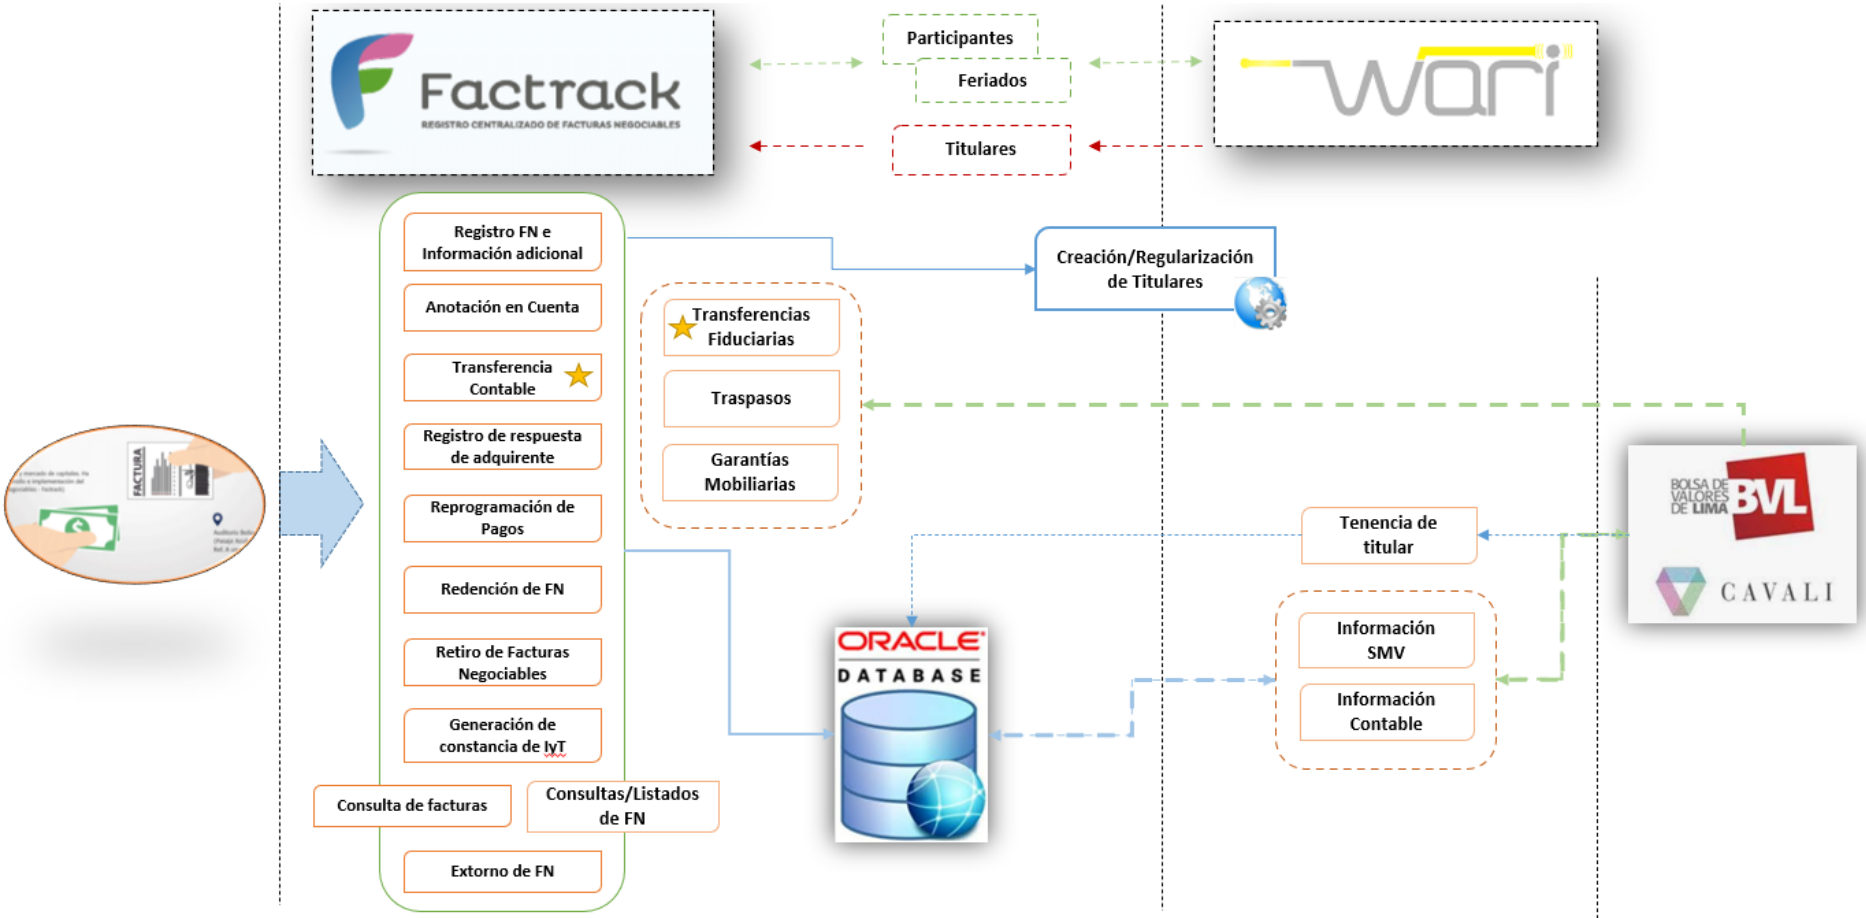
Factrack
REGISTRO CENTRALIZADO DE FACTURAS NEGOCIABLES

Participantes
Feriados
Titulares

wari

Registro FN e Información adicional
Anotación en Cuenta
Transferencia Contable
Registro de respuesta de adquirente
Reprogramación de Pagos
Redención de FN
Retiro de Facturas Negociables
Generación de constancia de IyT
Consulta de facturas
Consultas/Listados de FN
Extorno de FN

Creación/Regularización de Titulares

Transferencias Fiduciarias
Traspasos
Garantías Mobiliarias

FACTURA

BOLSA DE VALORES DE LIMA BVL
CAVALI

Tenencia de titular

ORACLE
DATABASE

Información SMV
Información Contable